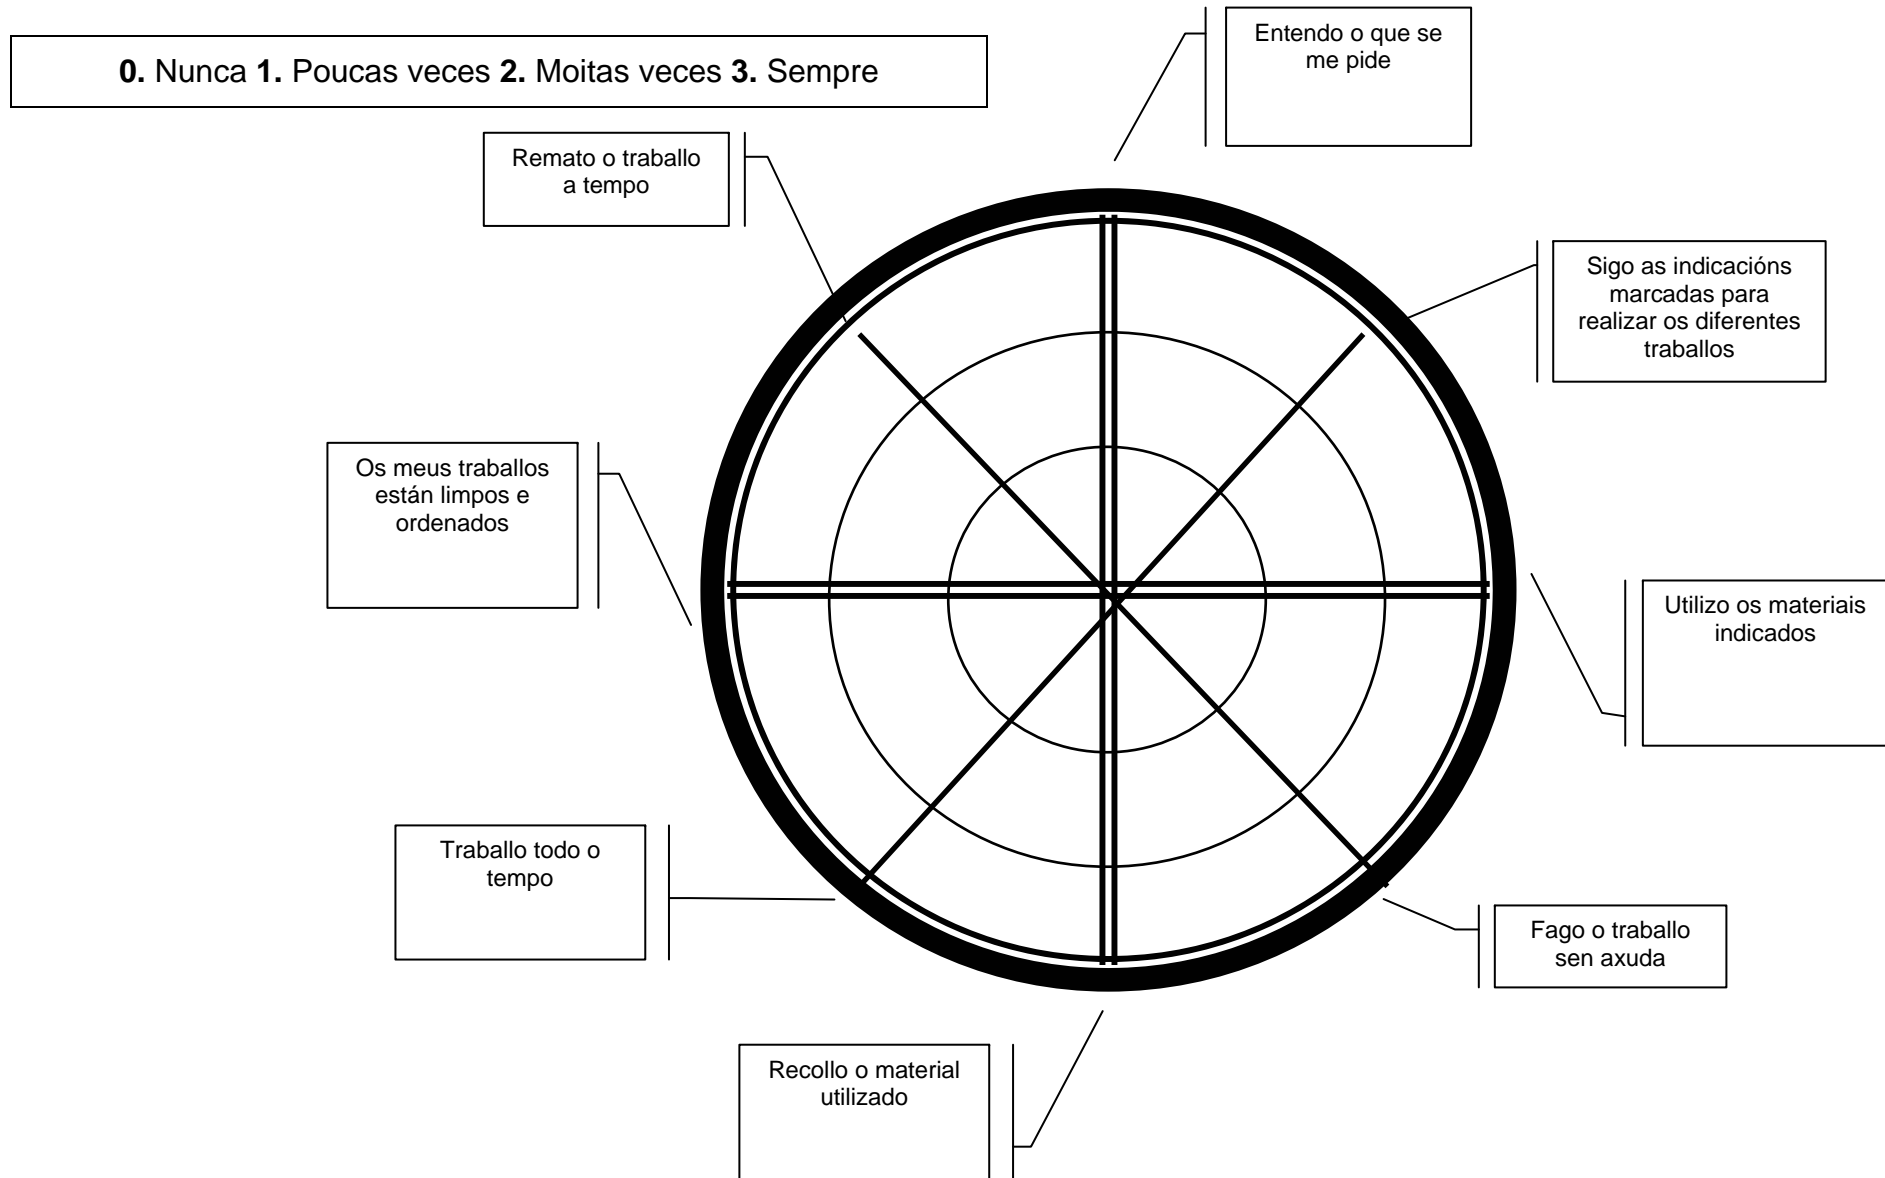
**0.** Nunca **1.** Poucas veces **2.** Moitas veces **3.** Sempre

Entendo o que se me pide

Remato o traballo a tempo

Sigo as indicacións marcadas para realizar os diferentes traballos

Os meus traballos están limpos e ordenados

Utilizo os materiais indicados

Traballo todo o tempo

Fago o traballo sen axuda

Recollo o material utilizado